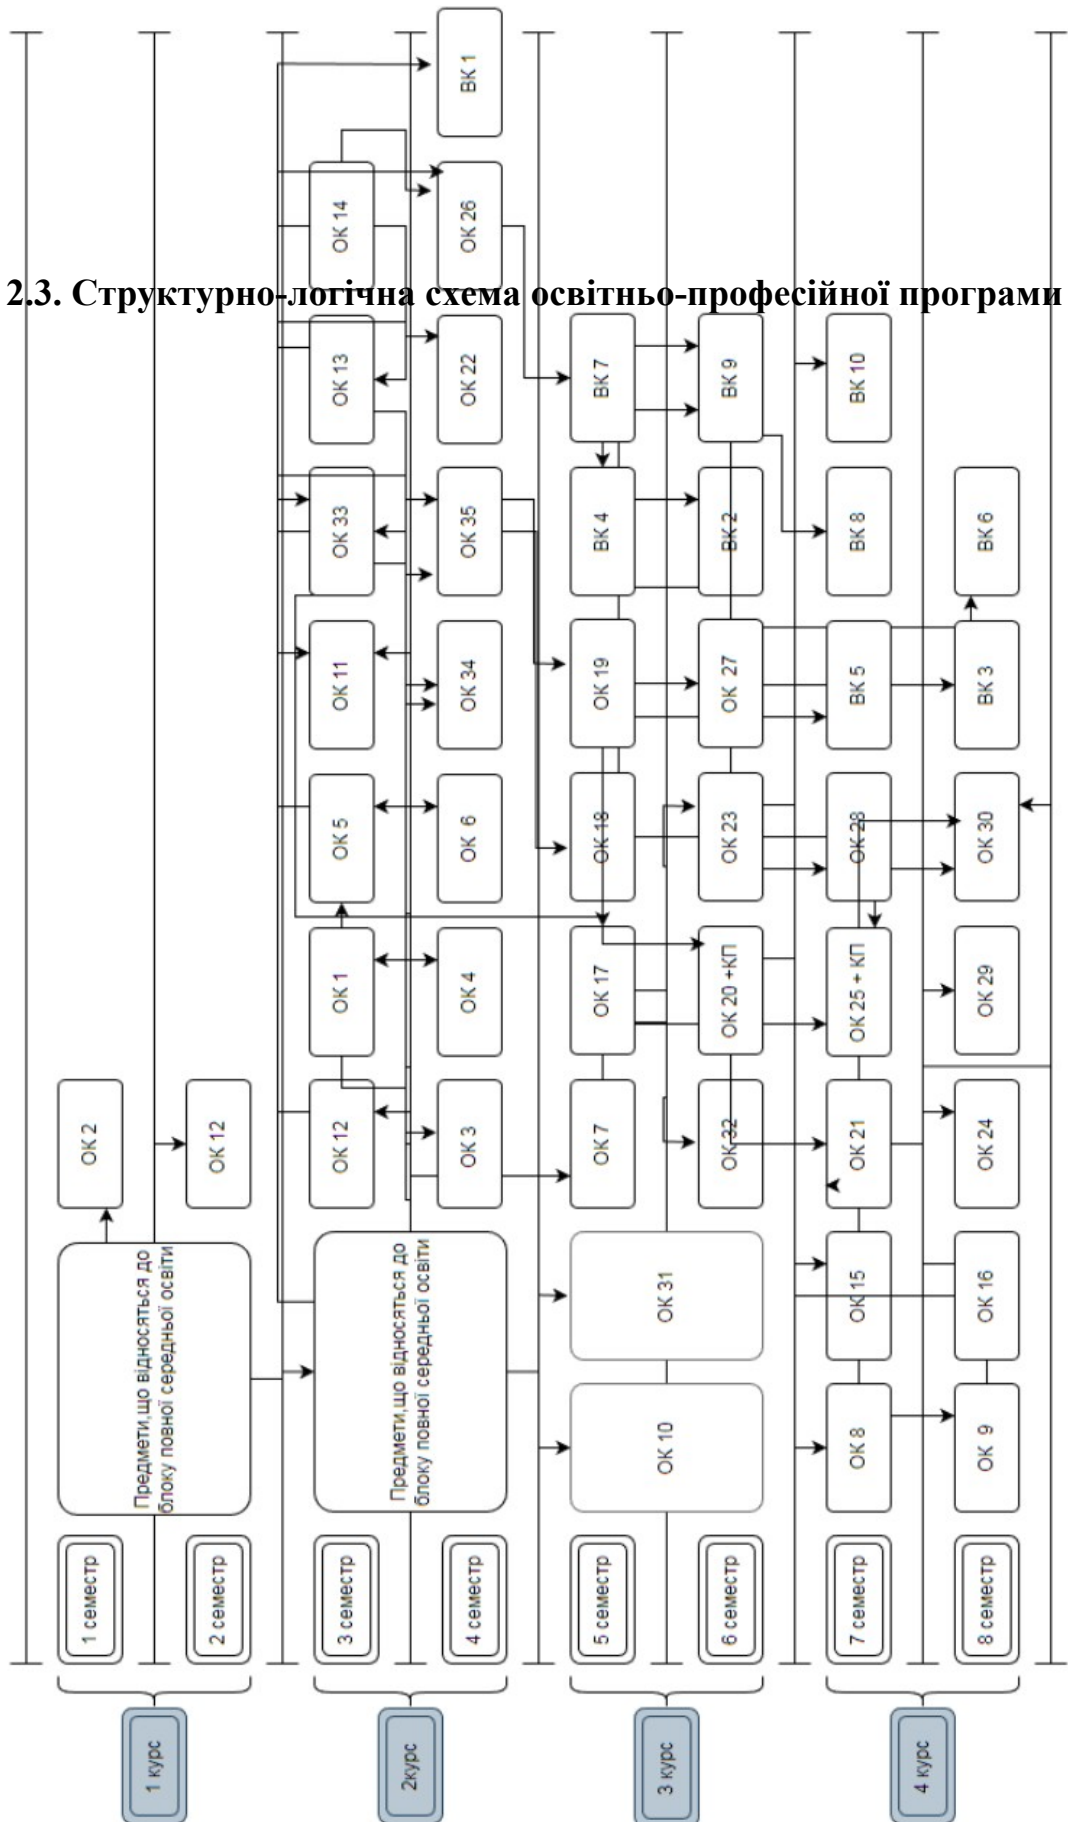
2.3. Структурно-логічна схема освітньо-професійної програми

1 курс
1 семестр
2 семестр
Предмети,що відносяться до блоку повної середньої освіти
ОК 2
ОК 12

2курс
3 семестр
4 семестр
Предмети,що відносяться до блоку повної середньої освіти
ОК 12
ОК 1
ОК 5
ОК 11
ОК 33
ОК 13
ОК 14
ОК 3
ОК 4
ОК 6
ОК 34
ОК 35
ОК 22
ОК 26
ВК 1

3 курс
5 семестр
6 семестр
ОК 10
ОК 31
ОК 7
ОК 17
ОК 18
ОК 19
ВК 4
ВК 7
ОК 32
ОК 20 +КП
ОК 23
ОК 27
ВК 2
ВК 9

4 курс
7 семестр
8 семестр
ОК 8
ОК 15
ОК 21
ОК 25 + КП
ОК 28
ВК 5
ВК 8
ВК 10
ОК 9
ОК 16
ОК 24
ОК 29
ОК 30
ВК 3
ВК 6